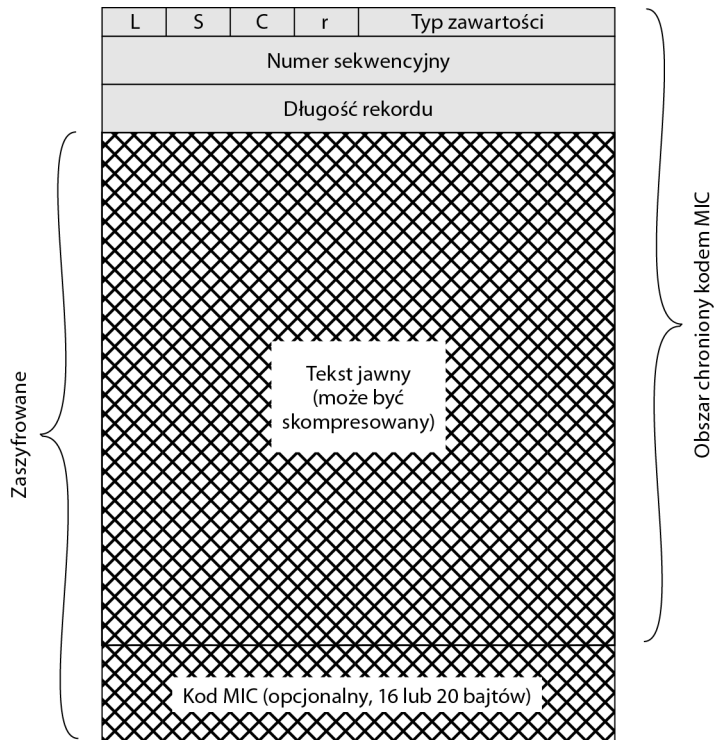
| L | S | C | r | Typ zawartości |
|---|---|---|---|---|

Numer sekwencyjny

Długość rekordu

Zaszyfrowane

Tekst jawny (może być skompresowany)

Obszar chroniony kodem MIC

Kod MIC (opcjonalny, 16 lub 20 bajtów)